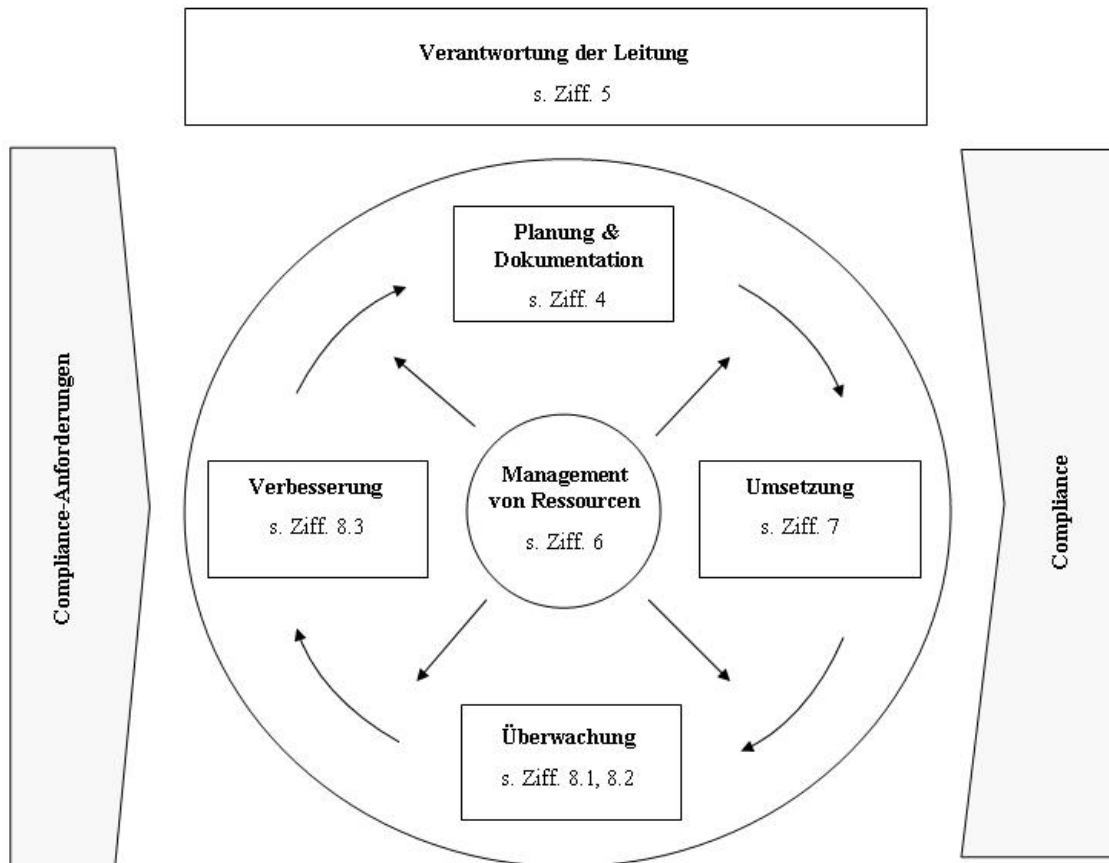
Verantwortung der Leitung
s. Ziff. 5

Compliance-Anforderungen

Planung & Dokumentation
s. Ziff. 4

Verbesserung
s. Ziff. 8.3

Management von Ressourcen
s. Ziff. 6

Umsetzung
s. Ziff. 7

Überwachung
s. Ziff. 8.1, 8.2

Compliance